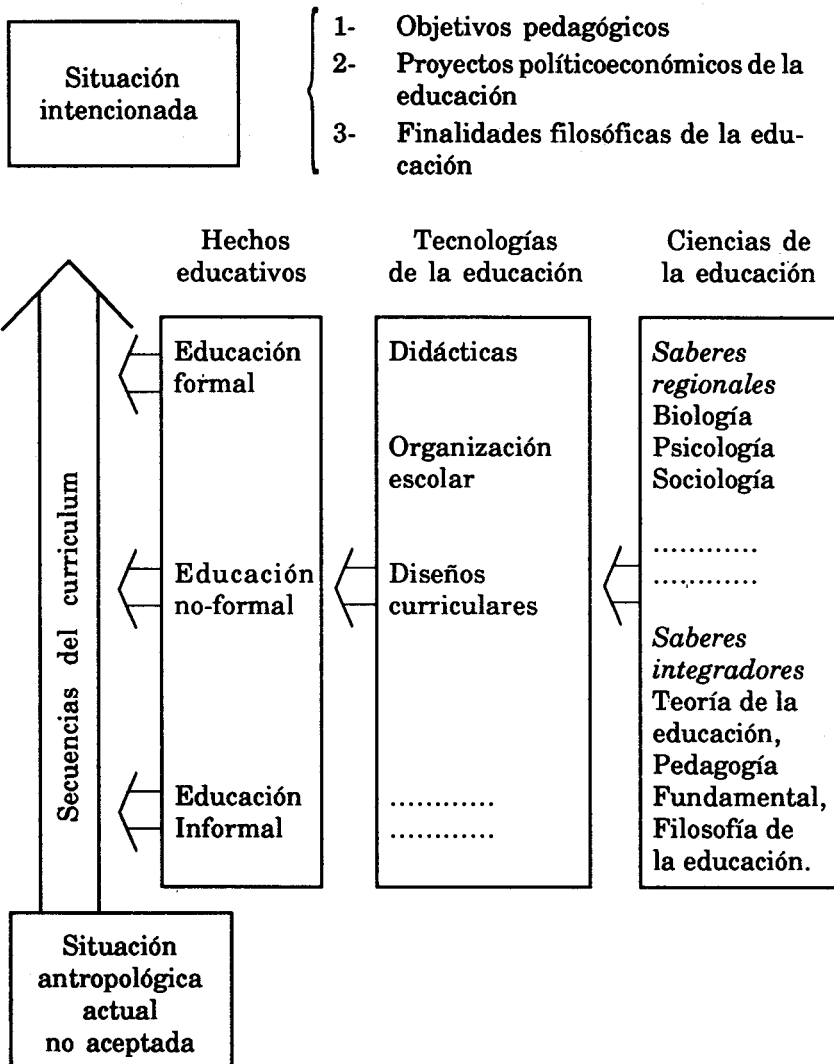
Situación intencionada

1- Objetivos pedagógicos
2- Proyectos políticoeconómicos de la educación
3- Finalidades filosóficas de la educación

Hechos educativos

Tecnologías de la educación

Ciencias de la educación

Educación formal

Educación no-formal

Educación Informal

Didácticas

Organización escolar

Diseños curriculares

............
............

*Saberes regionales*
Biología
Psicología
Sociología

............
............

*Saberes integradores*
Teoría de la educación,
Pedagogía Fundamental,
Filosofía de la educación.

Secuencias del curriculum

Situación antropológica actual no aceptada